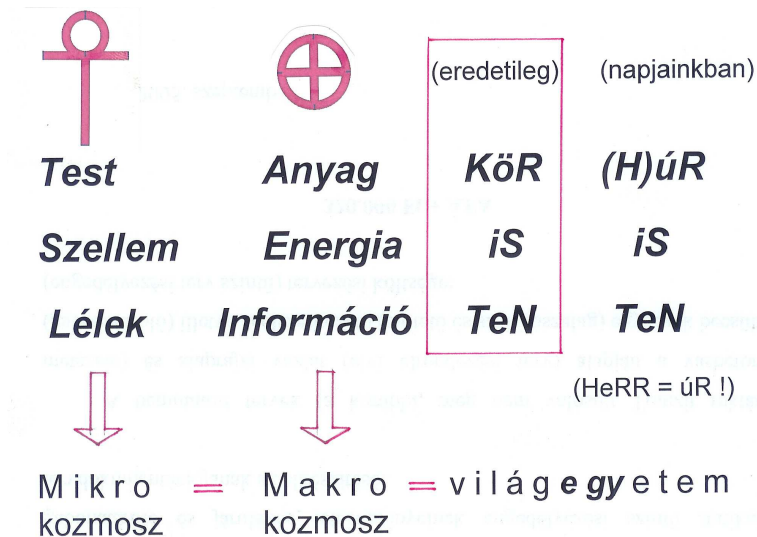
(eredetileg) (napjainkban)

| Test | Anyag | KöR | (H)úR |
|---|---|---|---|
| Szellem | Energia | iS | iS |
| Lélek | Információ | TeN | TeN |

(HeRR = úR !)

Mikro kozmosz = Makro kozmosz = világegyetem